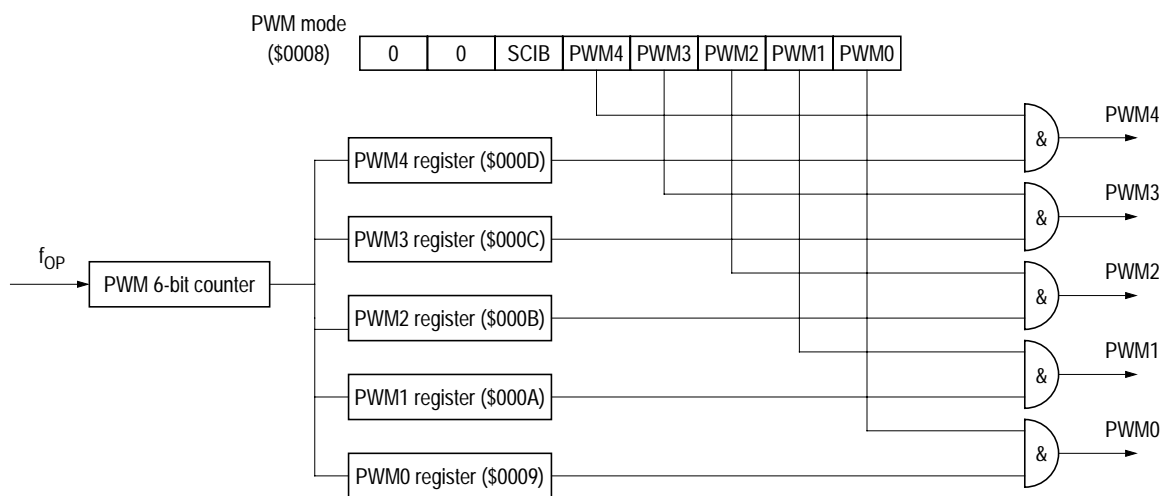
PWM mode
($0008)

| 0 | 0 | SCIB | PWM4 | PWM3 | PWM2 | PWM1 | PWM0 |
|---|---|---|---|---|---|---|---|

$f_{OP}$

PWM 6-bit counter

PWM4 register ($000D)

PWM3 register ($000C)

PWM2 register ($000B)

PWM1 register ($000A)

PWM0 register ($0009)

&

PWM4

&

PWM3

&

PWM2

&

PWM1

&

PWM0